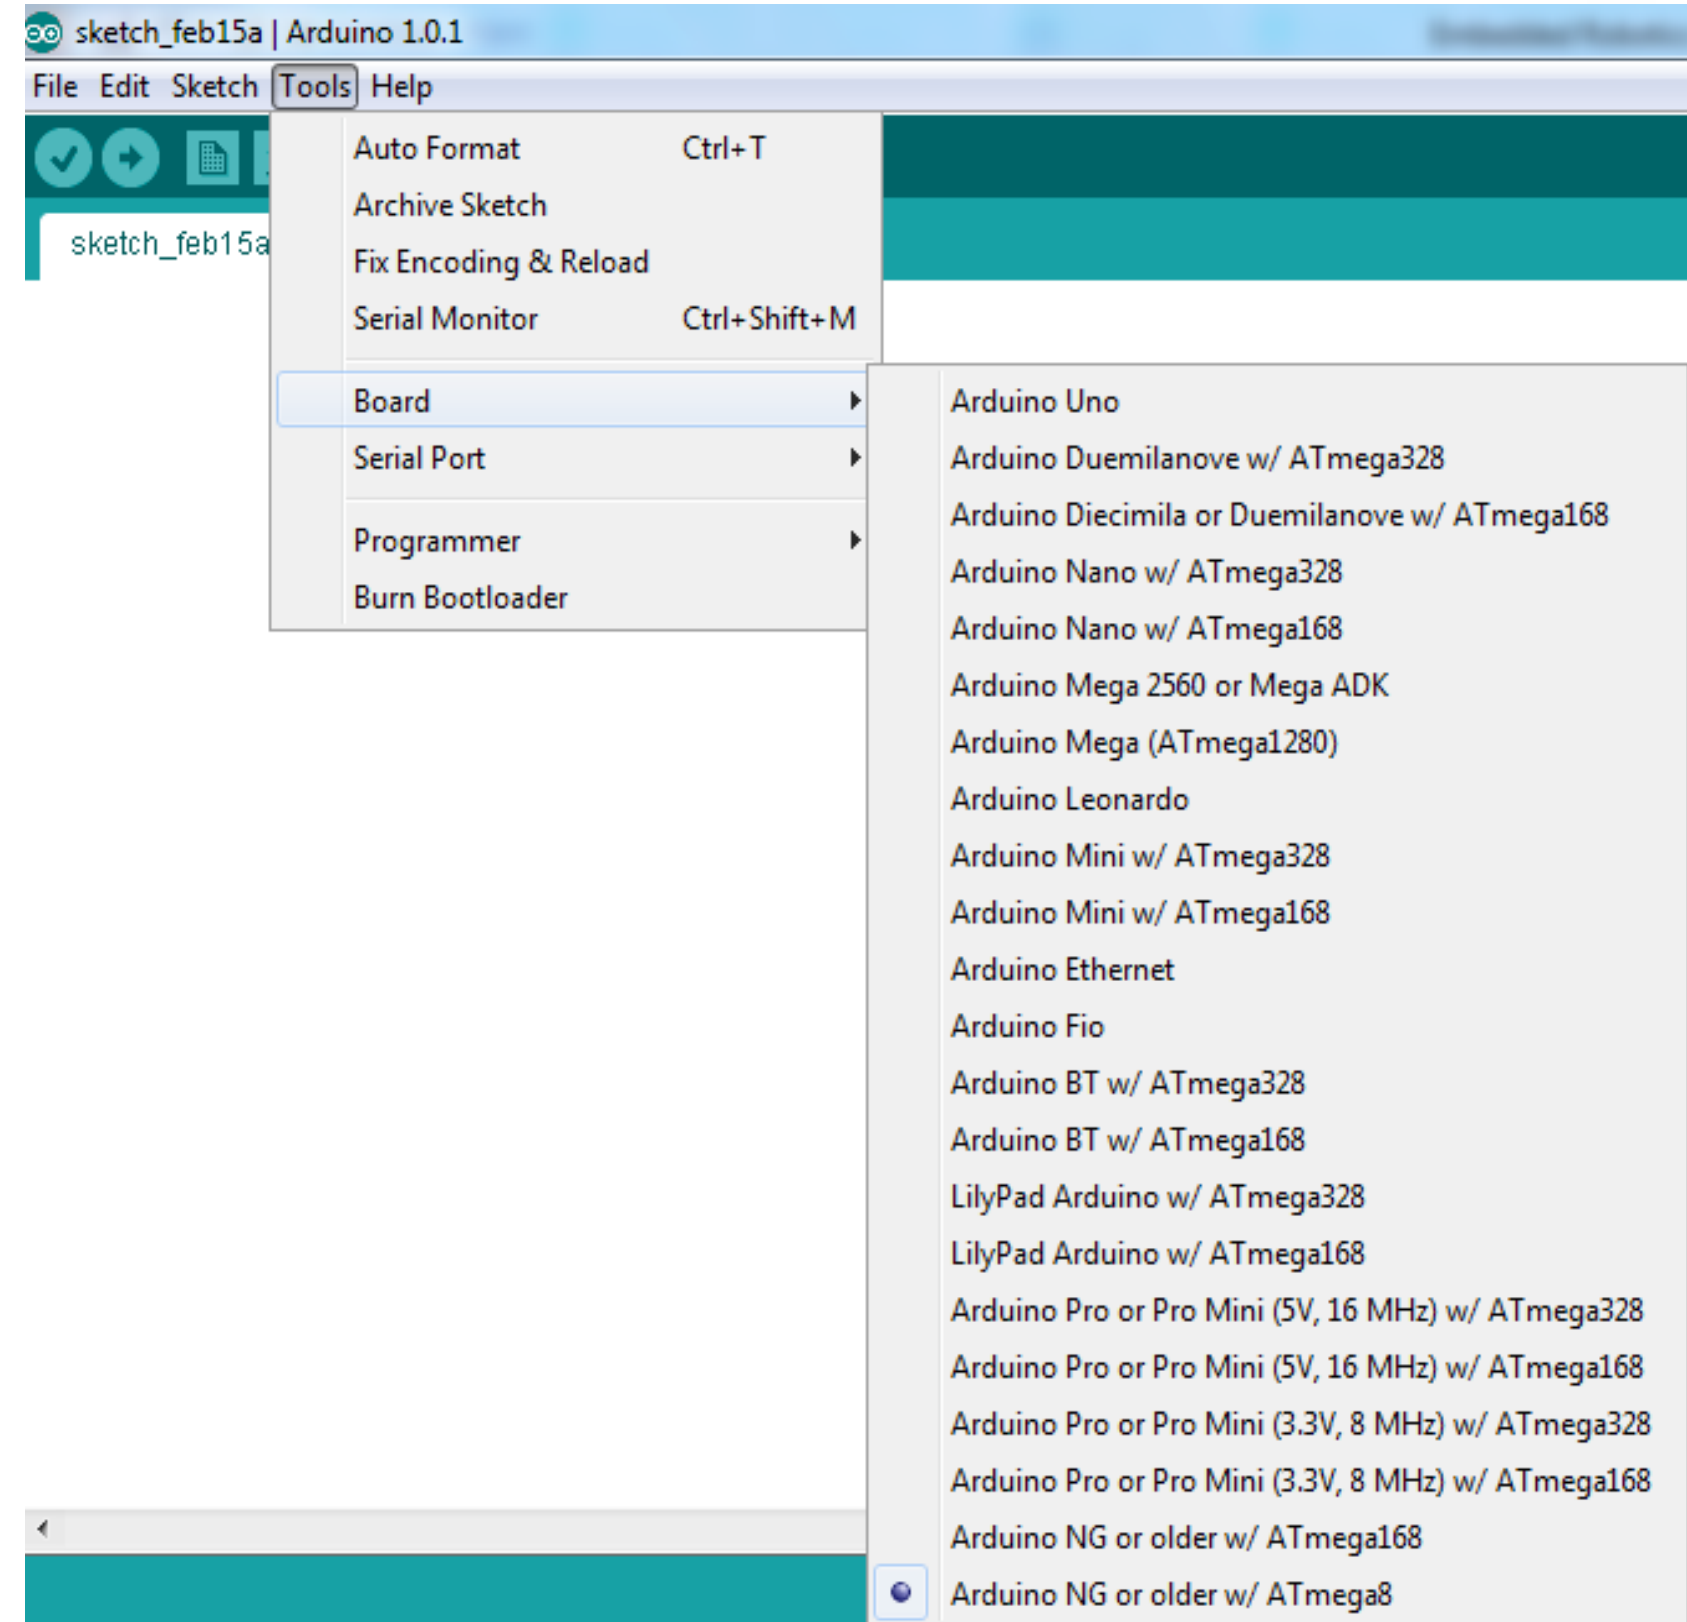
sketch_feb15a | Arduino 1.0.1

File Edit Sketch Tools Help

sketch_feb15a

Auto Format Ctrl+T
Archive Sketch
Fix Encoding & Reload
Serial Monitor Ctrl+Shift+M
Board
Serial Port
Programmer
Burn Bootloader

Arduino Uno
Arduino Duemilanove w/ ATmega328
Arduino Diecimila or Duemilanove w/ ATmega168
Arduino Nano w/ ATmega328
Arduino Nano w/ ATmega168
Arduino Mega 2560 or Mega ADK
Arduino Mega (ATmega1280)
Arduino Leonardo
Arduino Mini w/ ATmega328
Arduino Mini w/ ATmega168
Arduino Ethernet
Arduino Fio
Arduino BT w/ ATmega328
Arduino BT w/ ATmega168
LilyPad Arduino w/ ATmega328
LilyPad Arduino w/ ATmega168
Arduino Pro or Pro Mini (5V, 16 MHz) w/ ATmega328
Arduino Pro or Pro Mini (5V, 16 MHz) w/ ATmega168
Arduino Pro or Pro Mini (3.3V, 8 MHz) w/ ATmega328
Arduino Pro or Pro Mini (3.3V, 8 MHz) w/ ATmega168
Arduino NG or older w/ ATmega168
Arduino NG or older w/ ATmega8